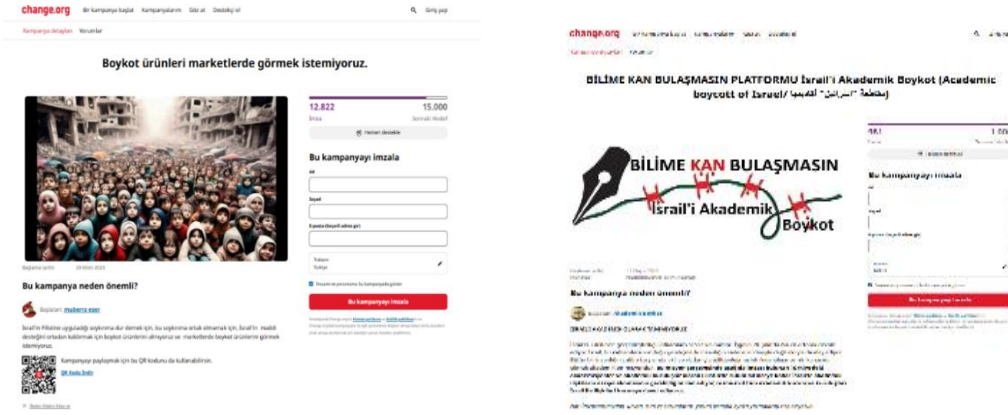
change.org Bir kampanya başlat Kampanyalarım Göz at Destekçi ol Giriş yap

Kampanya detayları Yorumlar

Boykot ürünleri marketlerde görmek istemiyoruz.

12.822 İmza
15.000 Sonraki Hedef

Hemen destekle

Bu kampanyayı imzala

Ad

Soyad

E-posta

Türkiye

Bu kampanyayı imzala

Bu kampanya neden önemli?

Başlatan: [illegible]

İsrail'in Filistine uyguladığı soykırıma dur demek için, bu soykırıma artık ortak olmamak için, İsrail'in maddi desteğini ortadan kaldırmak için boykot ürünlerini almıyoruz ve marketlerde boykot ürünlerini görmek istemiyoruz.

Kampanyayı paylaşmak için bu QR kodunu da kullanabilirsin.

QR Kodu İndir

change.org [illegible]

BİLİME KAN BULAŞMASIN PLATFORMU İsrail'i Akademik Boykot (Academic boycott of Israel/ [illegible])

BİLİME KAN BULAŞMASIN

İsrail'i Akademik Boykot

Bu kampanyayı imzala

Bu kampanya neden önemli?

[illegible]